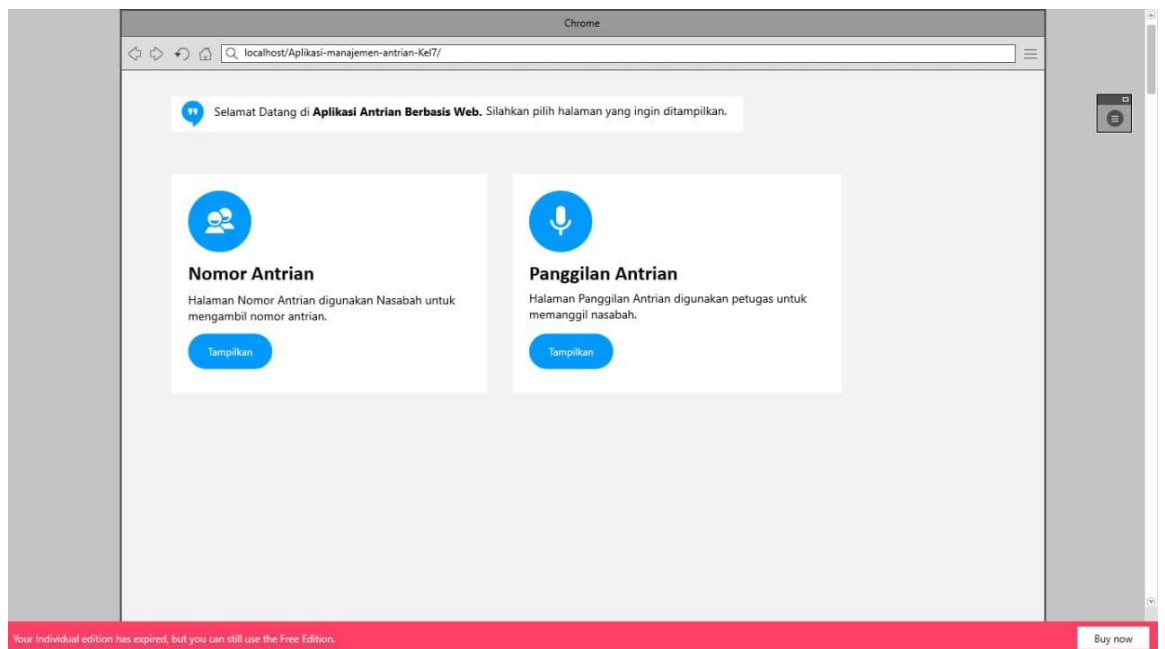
Chrome

localhost/Aplikasi-manajemen-antrian-Kel7/

Selamat Datang di **Aplikasi Antrian Berbasis Web.** Silahkan pilih halaman yang ingin ditampilkan.

Nomor Antrian

Halaman Nomor Antrian digunakan Nasabah untuk mengambil nomor antrian.

Tampilkan

Panggilan Antrian

Halaman Panggilan Antrian digunakan petugas untuk memanggil nasabah.

Tampilkan

Your Individual edition has expired, but you can still use the Free Edition.

Buy now